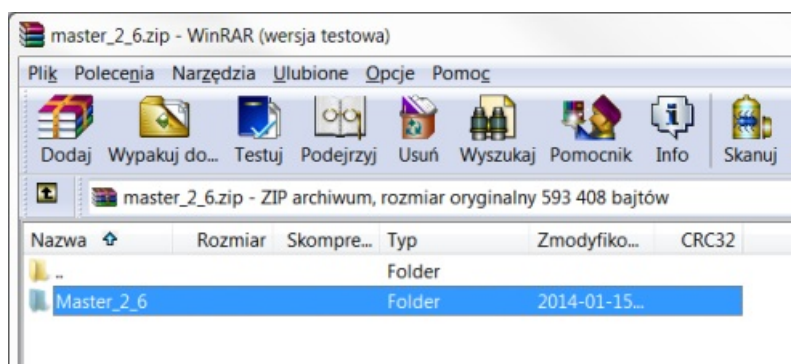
master_2_6.zip - WinRAR (wersja testowa)

Plik Polecenia Narzędzia Ulubione Opcje Pomoc

Dodaj Wypakuj do... Testuj Podejrzyj Usuń Wyszukaj Pomocnik Info Skanuj

master_2_6.zip - ZIP archiwum, rozmiar oryginalny 593 408 bajtów

| Nazwa | Rozmiar | Skompre... | Typ | Zmodyfiko... | CRC32 |
|---|---|---|---|---|---|
| .. | | | Folder | | |
| Master_2_6 | | | Folder | 2014-01-15... | |